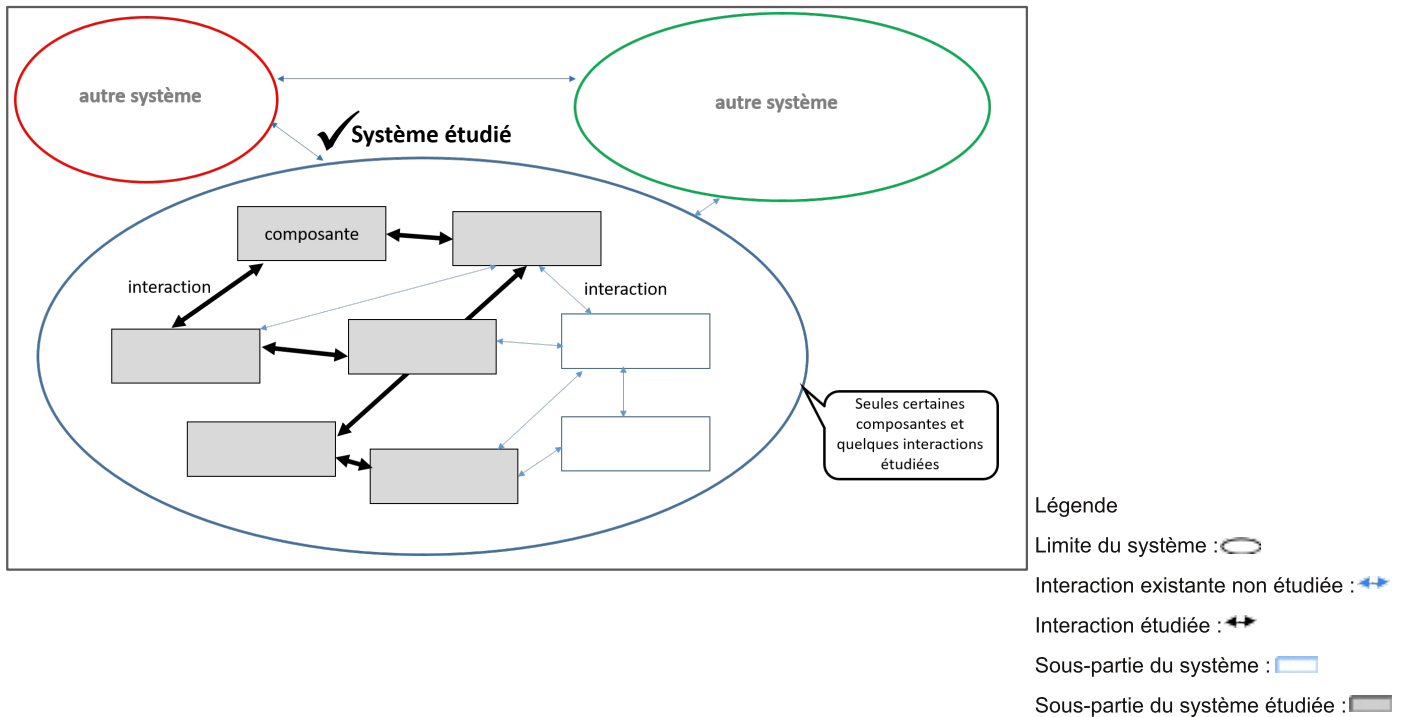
autre système

autre système

✓Système étudié

composante

interaction

interaction

Seules certaines composantes et quelques interactions étudiées

Légende

Limite du système :

Interaction existante non étudiée :

Interaction étudiée :

Sous-partie du système :

Sous-partie du système étudiée :